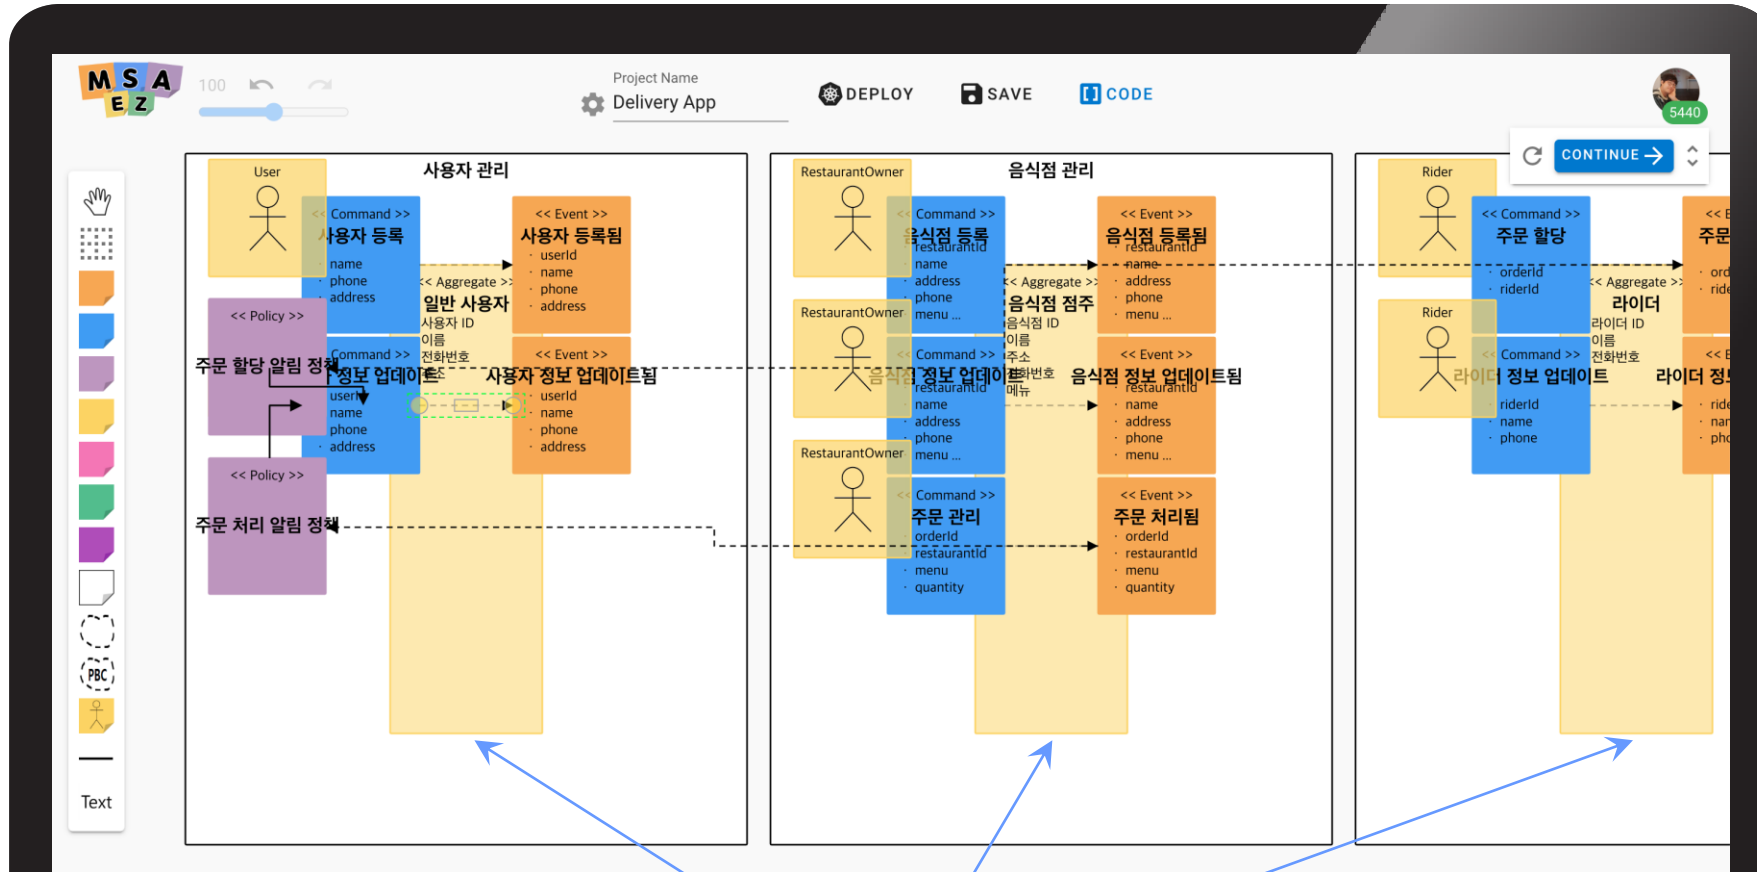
M S A
E Z

100

Project Name
Delivery App

DEPLOY

SAVE

CODE

5440

CONTINUE

사용자 관리

User

<< Command >>
사용자 등록
· name
· phone
· address

<< Event >>
사용자 등록됨
· userId
· name
· phone
· address

<< Aggregate >>
일반 사용자
사용자 ID
이름
전화번호

<< Policy >>
주문 할당 알림 정책

<< Command >>
정보 업데이트
· userId
· name
· phone
· address

<< Event >>
사용자 정보 업데이트됨
· userId
· name
· phone
· address

<< Policy >>
주문 처리 알림 정책

음식점 관리

RestaurantOwner

<< Command >>
음식점 등록
· restaurantId
· name
· address
· phone
· menu ...

<< Event >>
음식점 등록됨
· restaurantId
· name
· address
· phone
· menu ...

<< Aggregate >>
음식점 점주
음식점 ID
이름
주소
전화번호
메뉴

RestaurantOwner

<< Command >>
음식점 정보 업데이트
· restaurantId
· name
· address
· phone
· menu ...

<< Event >>
음식점 정보 업데이트됨
· restaurantId
· name
· address
· phone
· menu ...

RestaurantOwner

<< Command >>
주문 관리
· orderId
· restaurantId
· menu
· quantity

<< Event >>
주문 처리됨
· orderId
· restaurantId
· menu
· quantity

Rider

<< Command >>
주문 할당
· orderId
· riderId

<< Aggregate >>
라이더
라이더 ID
이름
전화번호

Rider

<< Command >>
라이더 정보 업데이트
· riderId
· name
· phone

<< E
주문
· ord
· ride

<< E
라이더 정
· ride
· nar
· pho

Text